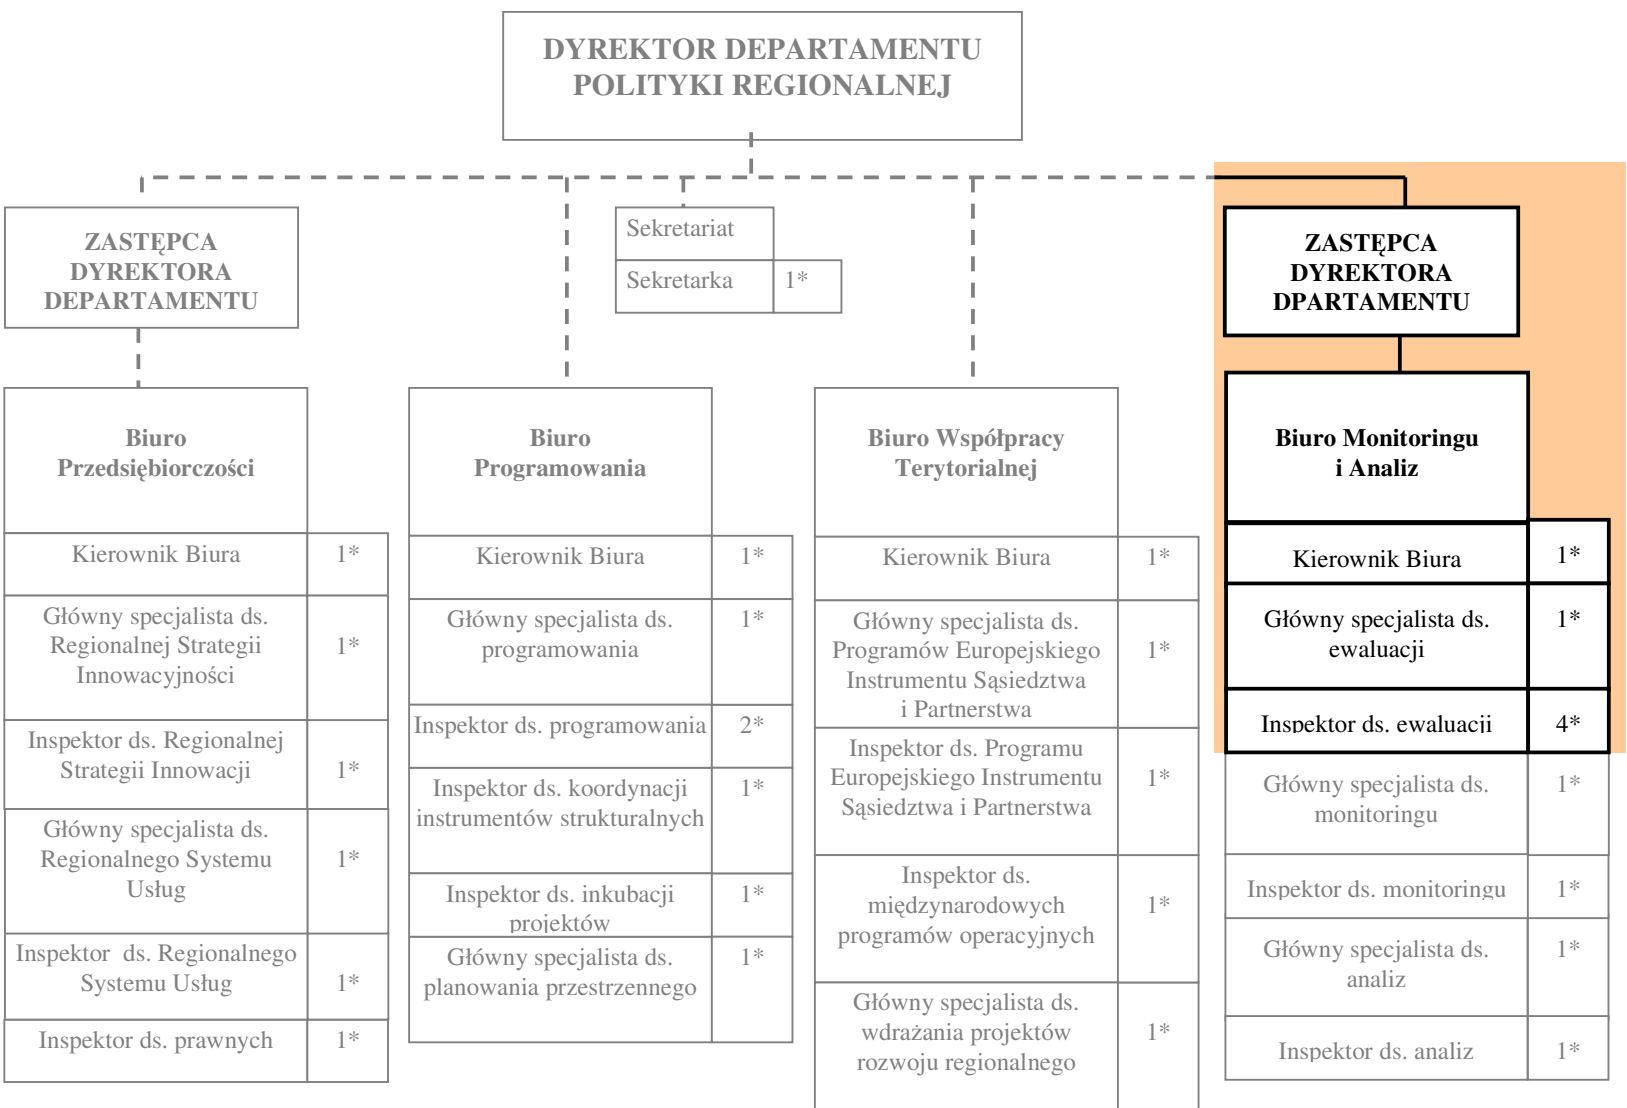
DYREKTOR DEPARTAMENTU POLITYKI REGIONALNEJ

ZASTĘPCA DYREKTORA DEPARTAMENTU

| Sekretariat | |
|---|---|
| Sekretarka | 1* |

ZASTĘPCA DYREKTORA DPARTAMENTU

Biuro Przedsiębiorczości

| Kierownik Biura | 1* |
|---|---|
| Główny specjalista ds. Regionalnej Strategii Innowacyjności | 1* |
| Inspektor ds. Regionalnej Strategii Innowacji | 1* |
| Główny specjalista ds. Regionalnego Systemu Usług | 1* |
| Inspektor ds. Regionalnego Systemu Usług | 1* |
| Inspektor ds. prawnych | 1* |

Biuro Programowania

| Kierownik Biura | 1* |
|---|---|
| Główny specjalista ds. programowania | 1* |
| Inspektor ds. programowania | 2* |
| Inspektor ds. koordynacji instrumentów strukturalnych | 1* |
| Inspektor ds. inkubacji projektów | 1* |
| Główny specjalista ds. planowania przestrzennego | 1* |

Biuro Współpracy Terytorialnej

| Kierownik Biura | 1* |
|---|---|
| Główny specjalista ds. Programów Europejskiego Instrumentu Sąsiedztwa i Partnerstwa | 1* |
| Inspektor ds. Programu Europejskiego Instrumentu Sąsiedztwa i Partnerstwa | 1* |
| Inspektor ds. międzynarodowych programów operacyjnych | 1* |
| Główny specjalista ds. wdrażania projektów rozwoju regionalnego | 1* |

Biuro Monitoringu i Analiz

| Kierownik Biura | 1* |
|---|---|
| Główny specjalista ds. ewaluacji | 1* |
| Inspektor ds. ewaluacji | 4* |
| Główny specjalista ds. monitoringu | 1* |
| Inspektor ds. monitoringu | 1* |
| Główny specjalista ds. analiz | 1* |
| Inspektor ds. analiz | 1* |